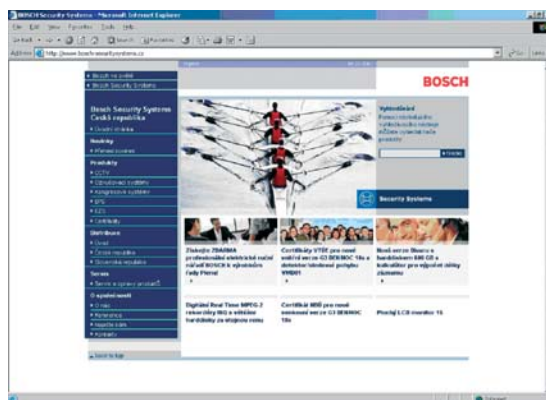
BOSCH Security Systems - Microsoft Internet Explorer

Address http://www.boschsecuritysystems.cz

BOSCH

Bosch Security Systems Česká republika

Produkty

CCTV

EPS

Distribuce

Servis

O společnosti

Vyhledávání

Security Systems

Získejte ZDARMA profesionální elektrické ruční nářadí BOSCH k vybraným řady Pierrot

Certifikáty VTÚE pro nové ústřední verze G3 BENTEL 10x a detektor hlavního pohybu WMB01

Nové verze Bosch s hardwarem 500 GB a kalkulátor pro výpočet doby záznamu

Digitální Real Time MPEG-2 rekordéry BG s většími harddisky za stejnou cenu

Certifikát MBD pro nové ústřední verze G3 BENTEL 10x

Plochý LCD monitor 15